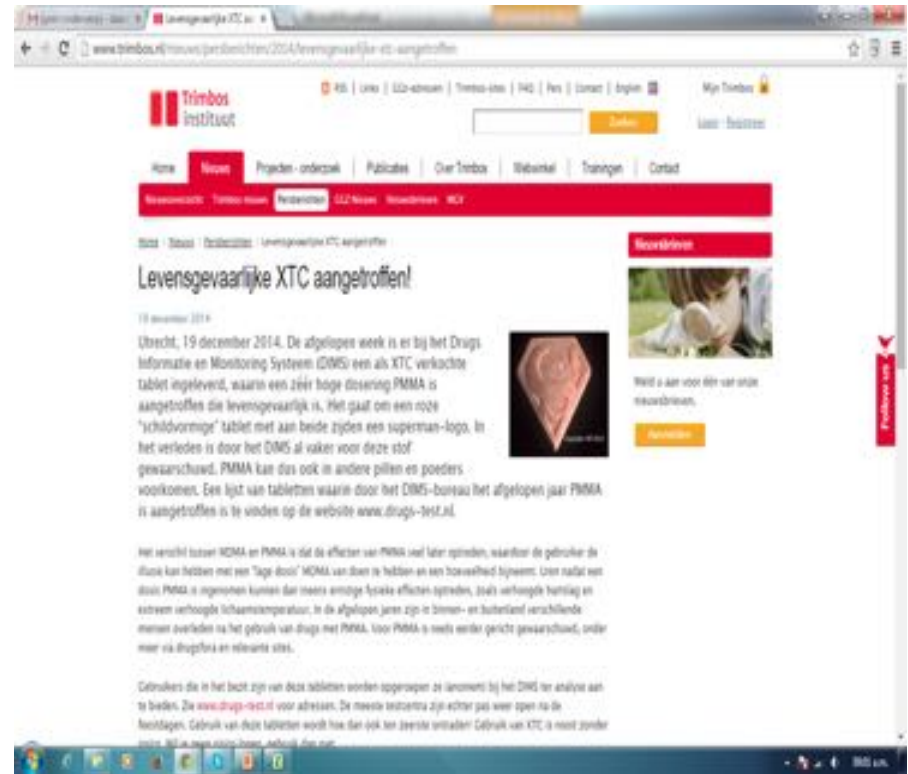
www.trimbos.nl/nieuws/persberichten/2014/levensgevaarlijke-xtc-aangetroffen

Trimbos instituut

RSS | Links | GGZ-adressen | Trimbos-sites | FAQ | Pers | Contact | English

Mijn Trimbos

Zoeken

Login · Registreer

Home | Nieuws | Projecten - onderzoek | Publicaties | Over Trimbos | Webwinkel | Trainingen | Contact

Nieuwsoverzicht | Trimbos nieuws | Persberichten | GGZ Nieuws | Nieuwsbrieven | MGV

Home · Nieuws · Persberichten · Levensgevaarlijke XTC aangetroffen

Levensgevaarlijke XTC aangetroffen!

19 december 2014

Utrecht, 19 december 2014. De afgelopen week is er bij het Drugs Informatie en Monitoring Systeem (DIMS) een als XTC verkochte tablet ingeleverd, waarin een zéér hoge dosering PMMA is aangetroffen die levensgevaarlijk is. Het gaat om een roze "schildvormige" tablet met aan beide zijden een superman-logo. In het verleden is door het DIMS al vaker voor deze stof gewaarschuwd. PMMA kan dus ook in andere pillen en poeders voorkomen. Een lijst van tabletten waarin door het DIMS-bureau het afgelopen jaar PMMA is aangetroffen is te vinden op de website www.drugs-test.nl.

Het verschil tussen MDMA en PMMA is dat de effecten van PMMA veel later optreden, waardoor de gebruiker de illusie kan hebben met een "lage dosis" MDMA van doen te hebben en een hoeveelheid bijneemt. Een nadeel een dosis PMMA is ingenomen kunnen dan meerdere ernstige fysieke effecten optreden, zoals verhoogde hartslag en extreem verhoogde lichaamstemperatuur. In de afgelopen jaren zijn in binnen- en buitenland verschillende mensen overleden na het gebruik van drugs met PMMA. Voor PMMA is reeds eerder gericht gewaarschuwd, onder meer via drugsfora en relevante sites.

Gebruikers die in het bezit zijn van deze tabletten worden opgeroepen ze (anoniem) bij het DIMS ter analyse aan te bieden. Zie www.drugs-test.nl voor adressen. De meeste testcentra zijn echter pas weer open na de feestdagen. Gebruik van deze tabletten wordt hoe dan ook ten zeerste ontraden! Gebruik van XTC is nooit zonder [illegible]

Nieuwsbrieven

Meld u aan voor één van onze nieuwsbrieven.

Aanmelden

Follow us